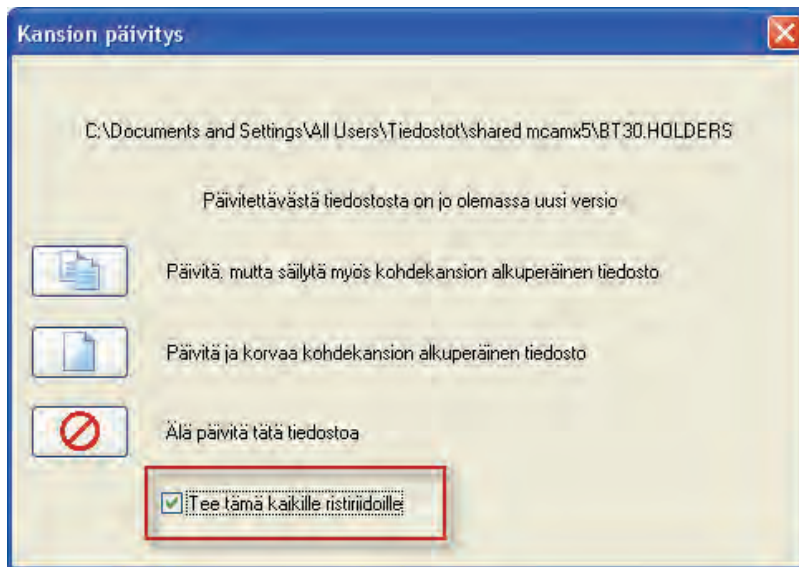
Kansion päivitys

C:\Documents and Settings\All Users\Tiedostot\shared mcamx5\BT30.HOLDERS

Päivitettävästä tiedostosta on jo olemassa uusi versio

Päivitä, mutta säilytä myös kohdekansion alkuperäinen tiedosto

Päivitä ja korvaa kohdekansion alkuperäinen tiedosto

Älä päivitä tätä tiedostoa

Tee tämä kaikille ristiriidoille